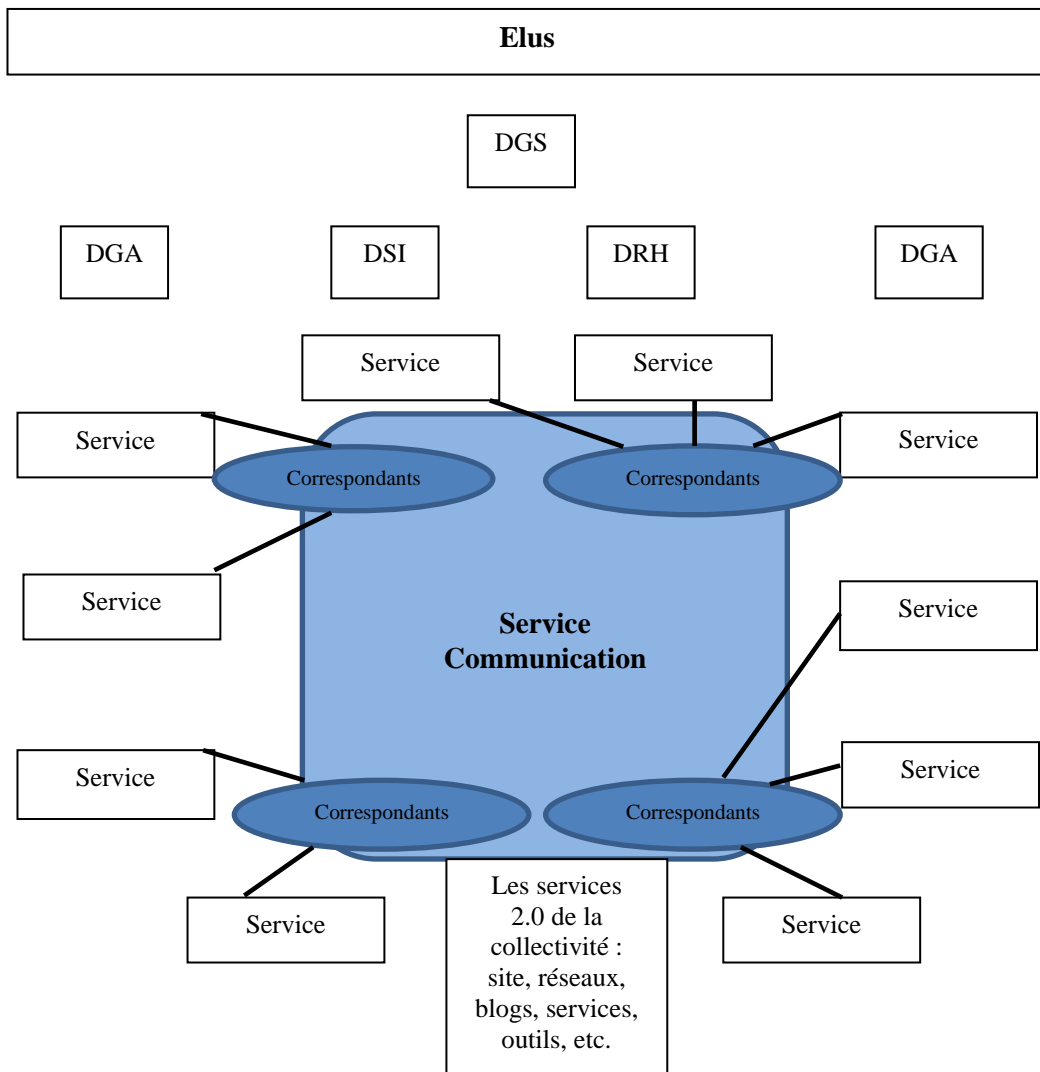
Elus

DGS

DGA

DSI

DRH

DGA

Service

Service

Service

Correspondants

Correspondants

Service

Service

Service Communication

Service

Service

Service

Correspondants

Correspondants

Service

Les services 2.0 de la collectivité : site, réseaux, blogs, services, outils, etc.

Service